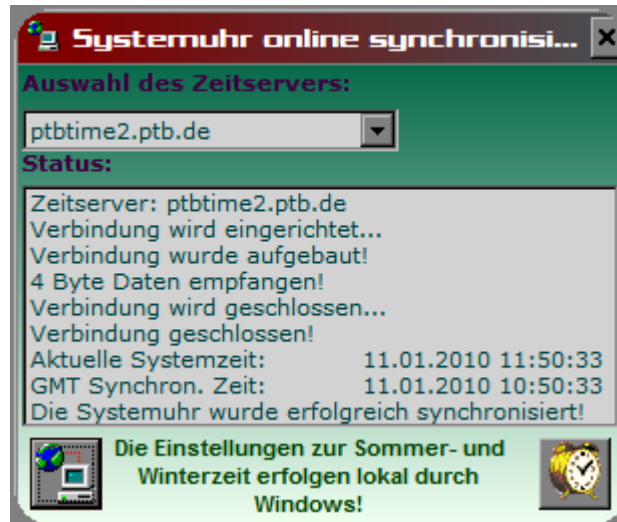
Systemuhr online synchronisi...

Auswahl des Zeitservers:

ptbtime2.ptb.de

Status:

Zeitserver: ptbtime2.ptb.de
Verbindung wird eingerichtet...
Verbindung wurde aufgebaut!
4 Byte Daten empfangen!
Verbindung wird geschlossen...
Verbindung geschlossen!
Aktuelle Systemzeit: 11.01.2010 11:50:33
GMT Synchron. Zeit: 11.01.2010 10:50:33
Die Systemuhr wurde erfolgreich synchronisiert!

Die Einstellungen zur Sommer- und Winterzeit erfolgen lokal durch Windows!